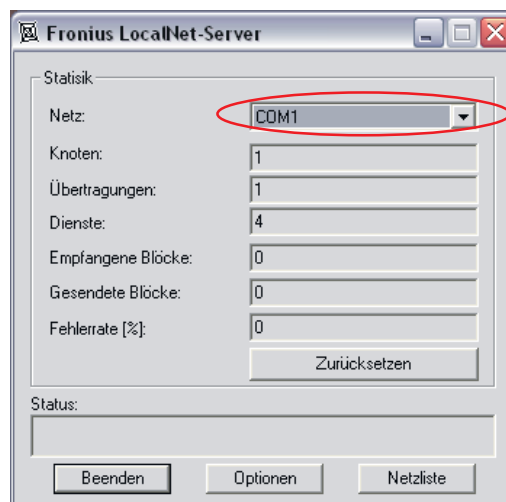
Fronius LocalNet-Server

Statisik

Netz: COM1

Knoten: 1

Übertragungen: 1

Dienste: 4

Empfangene Blöcke: 0

Gesendete Blöcke: 0

Fehlerrate [%]: 0

Zurücksetzen

Status:

Beenden

Optionen

Netzliste